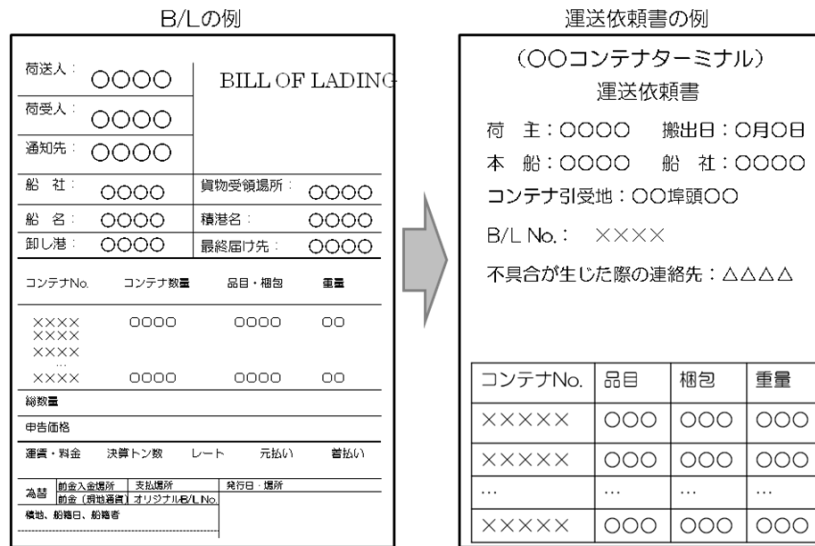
B/Lの例

荷送人： OOOO
BILL OF LADING
荷受人： OOOO
通知先： OOOO
船 社： OOOO
貨物受領場所： OOOO
船 名： OOOO
積港名： OOOO
卸し港： OOOO
最終届け先： OOOO

| コンテナNo. | コンテナ数量 | 品目・梱包 | 重量 |
|---|---|---|---|
| ×××× ×××× ×××× … | OOOO | OOOO | OO |
| ×××× | OOOO | OOOO | OO |

総数量
申告価格
運賃・料金　決算トン数　レート　元払い　着払い
為替　前金入金場所　支払場所　発行日・場所
前金（現地通貨）オリジナルB/L No.
積地、船積日、船積者

運送依頼書の例

（OOコンテナターミナル）
運送依頼書
荷 主：OOOO　搬出日：O月O日
本 船：OOOO　船 社：OOOO
コンテナ引受地：OO埠頭OO
B/L No.：××××
不具合が生じた際の連絡先：△△△△

| コンテナNo. | 品目 | 梱包 | 重量 |
|---|---|---|---|
| ××××× | OOO | OOO | OOO |
| ××××× | OOO | OOO | OOO |
| … | … | … | … |
| ××××× | OOO | OOO | OOO |